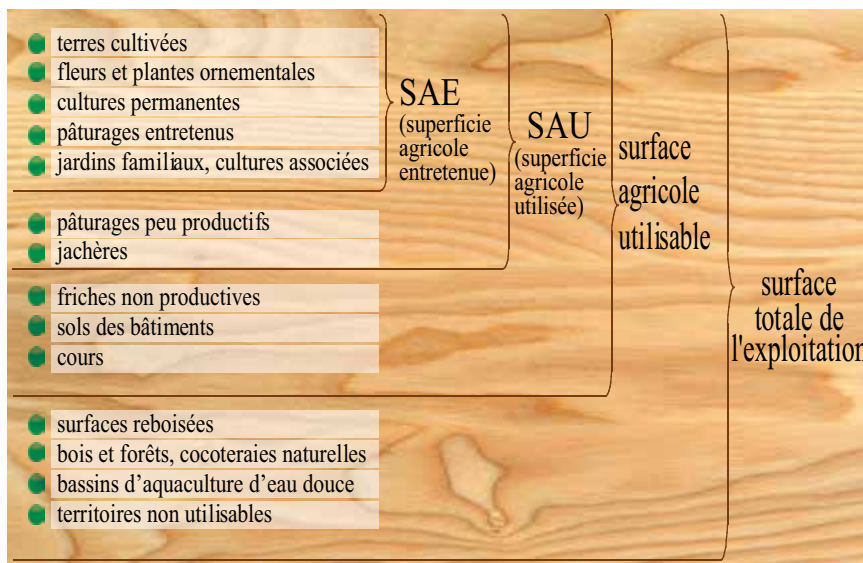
terres cultivées
fleurs et plantes ornementales
cultures permanentes
pâturages entretenus
jardins familiaux, cultures associées

SAE (superficie agricole entretenue)

pâturages peu productifs
jachères

SAU (superficie agricole utilisée)

friches non productives
sols des bâtiments
cours

surface agricole utilisable

surfaces reboisées
bois et forêts, cocoteraies naturelles
bassins d'aquaculture d'eau douce
territoires non utilisables

surface totale de l'exploitation